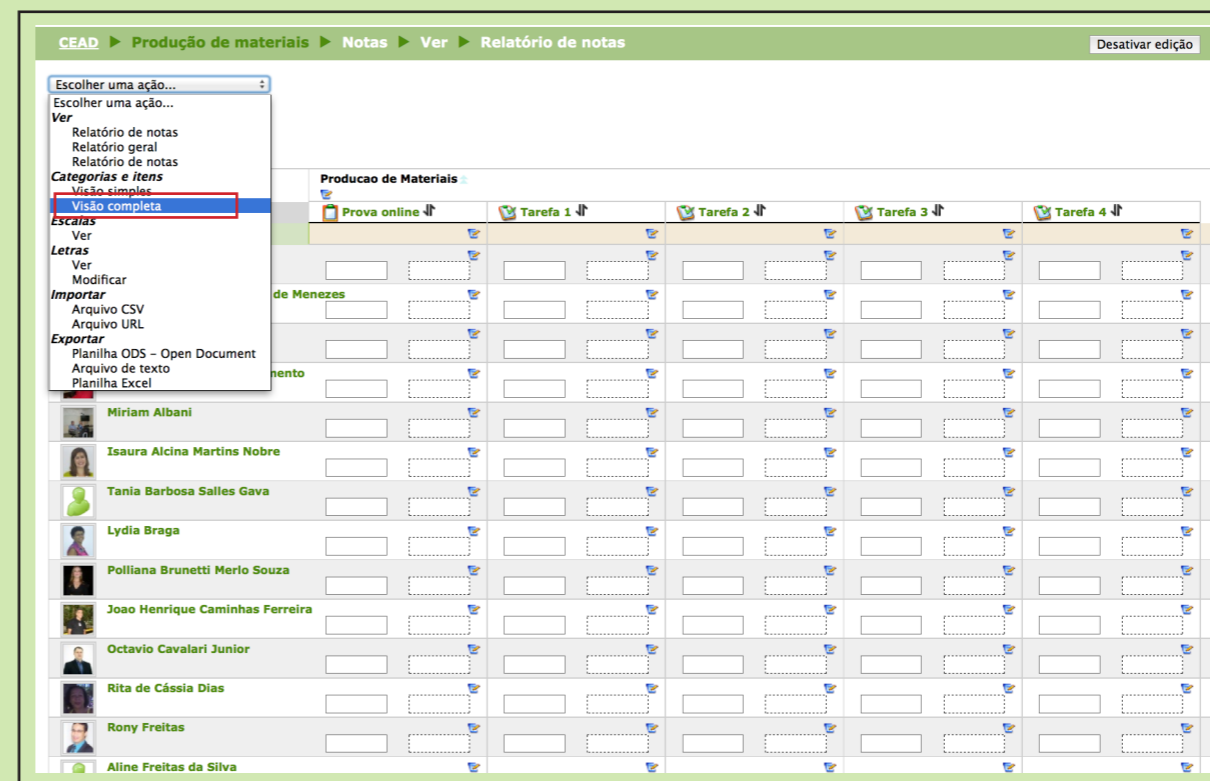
CEAD ▶ Produção de materiais ▶ Notas ▶ Ver ▶ Relatório de notas

Desativar edição

Escolher uma ação...

Escolher uma ação...
Ver
Relatório de notas
Relatório geral
Relatório de notas
Categorias e itens
Visão simples
Visão completa
Escalas
Ver
Letras
Ver
Modificar
Importar
Arquivo CSV
Arquivo URL
Exportar
Planilha ODS - Open Document
Arquivo de texto
Planilha Excel

Producao de Materiais

| | Prova online | Tarefa 1 | Tarefa 2 | Tarefa 3 | Tarefa 4 |
|---|---|---|---|---|---|
| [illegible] de Menezes | | | | | |
| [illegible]mento | | | | | |
| Miriam Albani | | | | | |
| Isaura Alcina Martins Nobre | | | | | |
| Tania Barbosa Salles Gava | | | | | |
| Lydia Braga | | | | | |
| Polliana Brunetti Merlo Souza | | | | | |
| Joao Henrique Caminhas Ferreira | | | | | |
| Octavio Cavalari Junior | | | | | |
| Rita de Cássia Dias | | | | | |
| Rony Freitas | | | | | |
| Aline Freitas da Silva | | | | | |